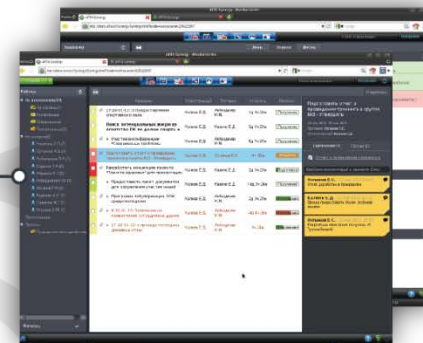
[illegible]

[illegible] Synergy - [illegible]

Работы

Подготовить отчет о проведении тренинга в группе ВКЗ - Ильишевъ

Поиск потенциальных инвесторов

Подготовить отчет о проведении тренинга в группе ВКЗ - Ильишевъ

Разработать концепцию проекта "Глобальная передача"

Предоставить пакет документов для оформления участия заказчика

Программа мотивации

Фильтр